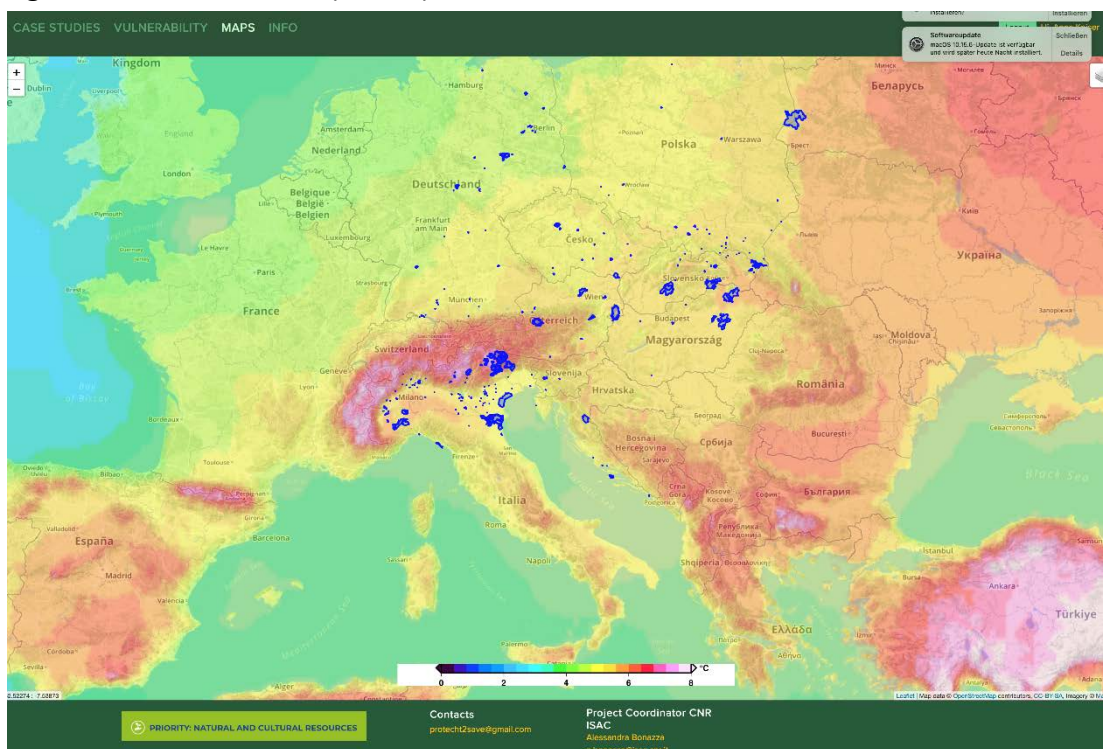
CASE STUDIES VULNERABILITY MAPS INFO

Installieren

Softwareupdate
macOS 10.16.6-Update ist verfügbar und wird später heute Nacht installiert.
Schließen
Details

+
−

Kingdom
Dublin
Hamburg
Berlin
Polska
Warszawa
Беларусь
Минск
Amsterdam
Nederland
London
Deutschland
Belgique - België - Belgien
Luxembourg
Frankfurt am Main
Česko
Le Havre
Paris
Strasbourg
München
Wien
Slovensko
Україна
Київ
France
Österreich
Budapest
Magyarország
Moldova
Switzerland
Genève
Lyon
Milano
Slovenija
Hrvatska
România
București
Bordeaux
Toulouse
Bosna i Hercegovina
Sarajevo
Србија
Beograd
Crna Gora
Kosovo
Софія
България
Italia
Roma
Napoli
Barcelona
España
Madrid
Valencia
Valladolid
Córdoba
Sevilla
Shqipëria
Република Македонија
Istanbul
Ankara
Türkiye
Bursa
Ελλάδα
Palermo
Alger
Black Sea
Bay of Biscay

0 2 4 6 8 °C

Leaflet | Map data © OpenStreetMap contributors, CC-BY-SA, Imagery © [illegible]

PRIORITY: NATURAL AND CULTURAL RESOURCES
Contacts
protecht2save@gmail.com
Project Coordinator CNR ISAC
Alessandra Bonazza